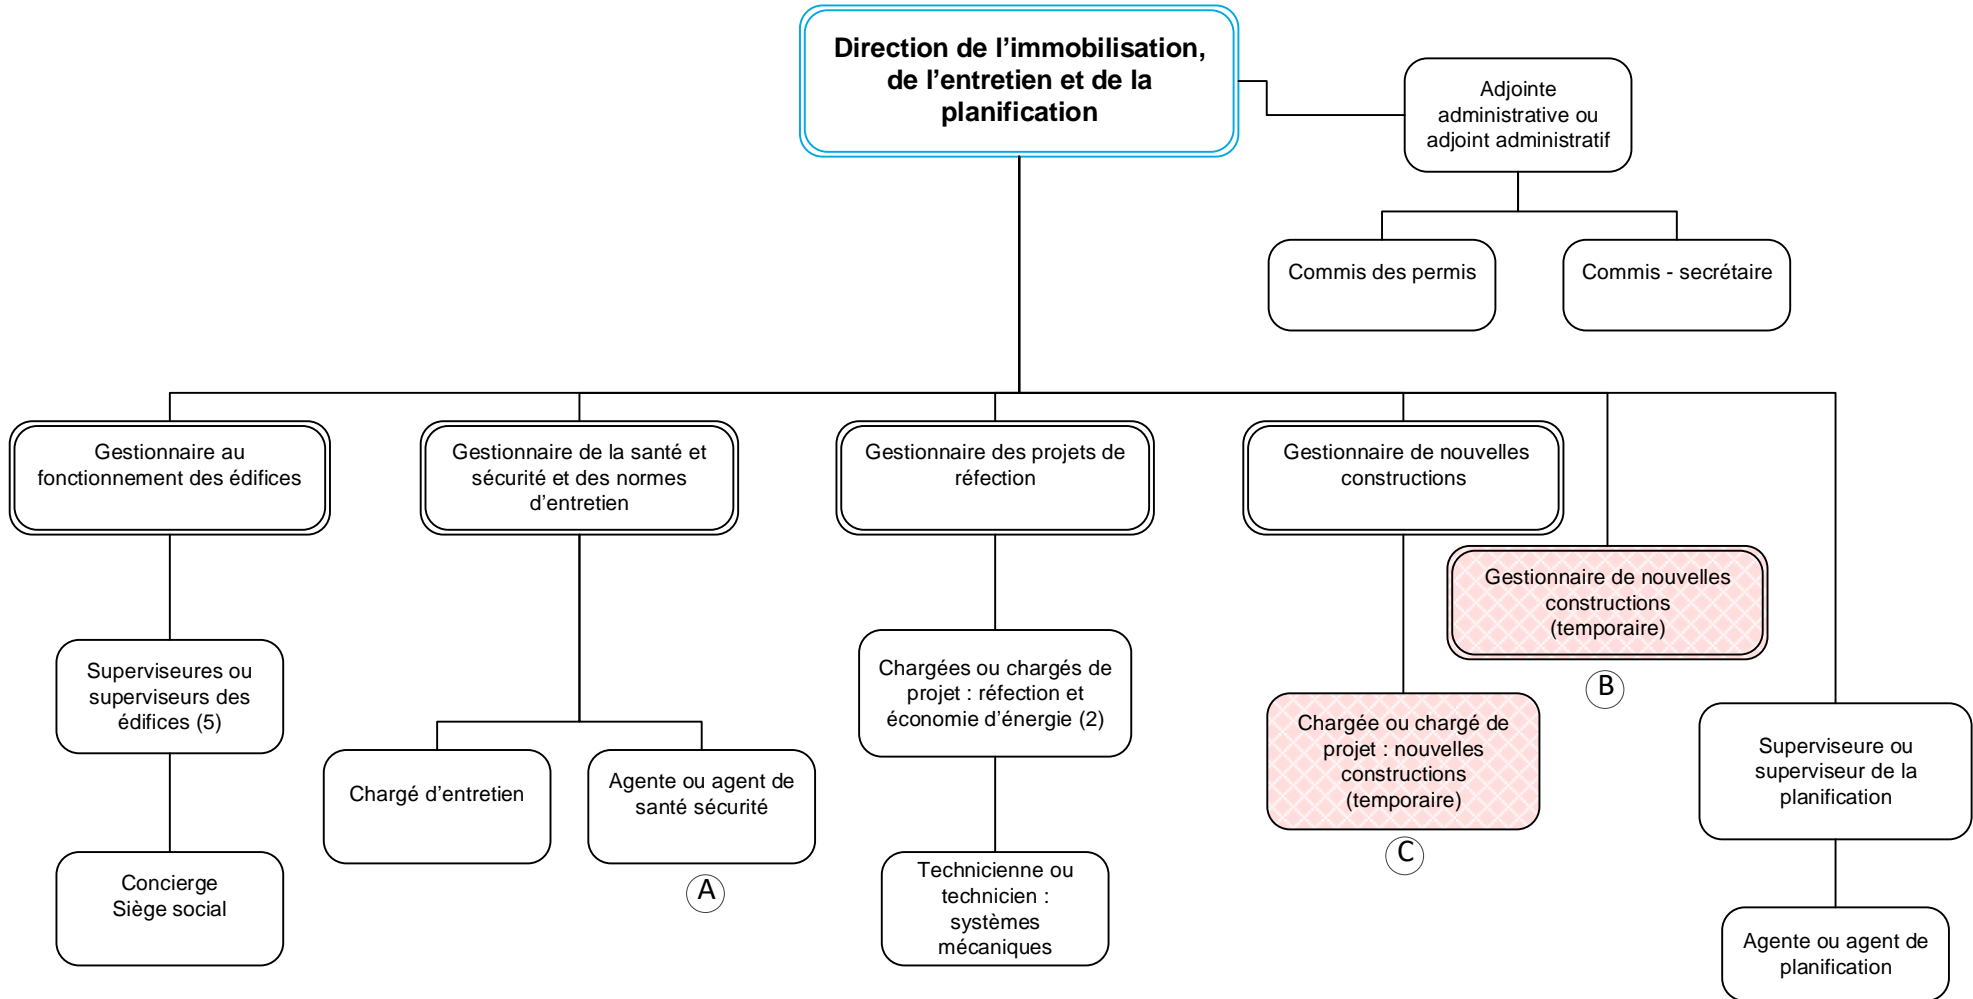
Direction de l'immobilisation, de l'entretien et de la planification

Adjointe administrative ou adjoint administratif

Commis des permis

Commis - secrétaire

Gestionnaire au fonctionnement des édifices

Superviseures ou superviseurs des édifices (5)

Concierge Siège social

Gestionnaire de la santé et sécurité et des normes d'entretien

Chargé d'entretien

Agente ou agent de santé sécurité

A

Gestionnaire des projets de réfection

Chargées ou chargés de projet : réfection et économie d'énergie (2)

Technicienne ou technicien : systèmes mécaniques

Gestionnaire de nouvelles constructions

Chargée ou chargé de projet : nouvelles constructions (temporaire)

C

Gestionnaire de nouvelles constructions (temporaire)

B

Superviseure ou superviseur de la planification

Agente ou agent de planification